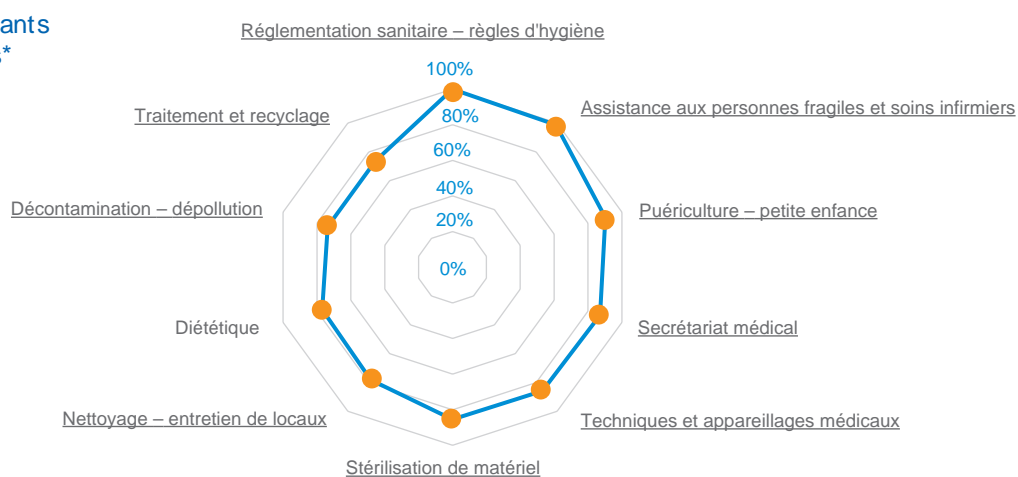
ants
s*

Réglementation sanitaire – règles d'hygiène

100%
80%
60%
40%
20%
0%

Assistance aux personnes fragiles et soins infirmiers

Puériculture – petite enfance

Secrétariat médical

Techniques et appareillages médicaux

Stérilisation de matériel

Nettoyage – entretien de locaux

Diététique

Décontamination – dépollution

Traitement et recyclage